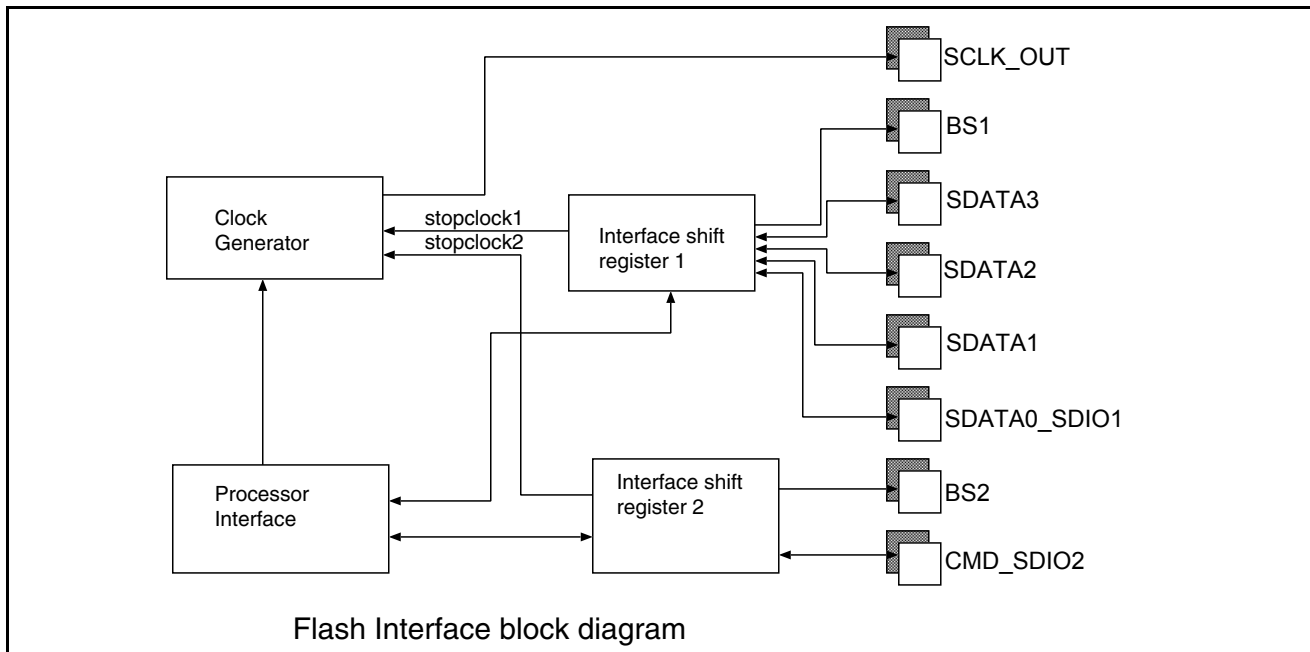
SCLK_OUT

BS1

SDATA3

SDATA2

SDATA1

SDATA0_SDIO1

BS2

CMD_SDIO2

Clock Generator

stopclock1

stopclock2

Interface shift register 1

Processor Interface

Interface shift register 2

Flash Interface block diagram